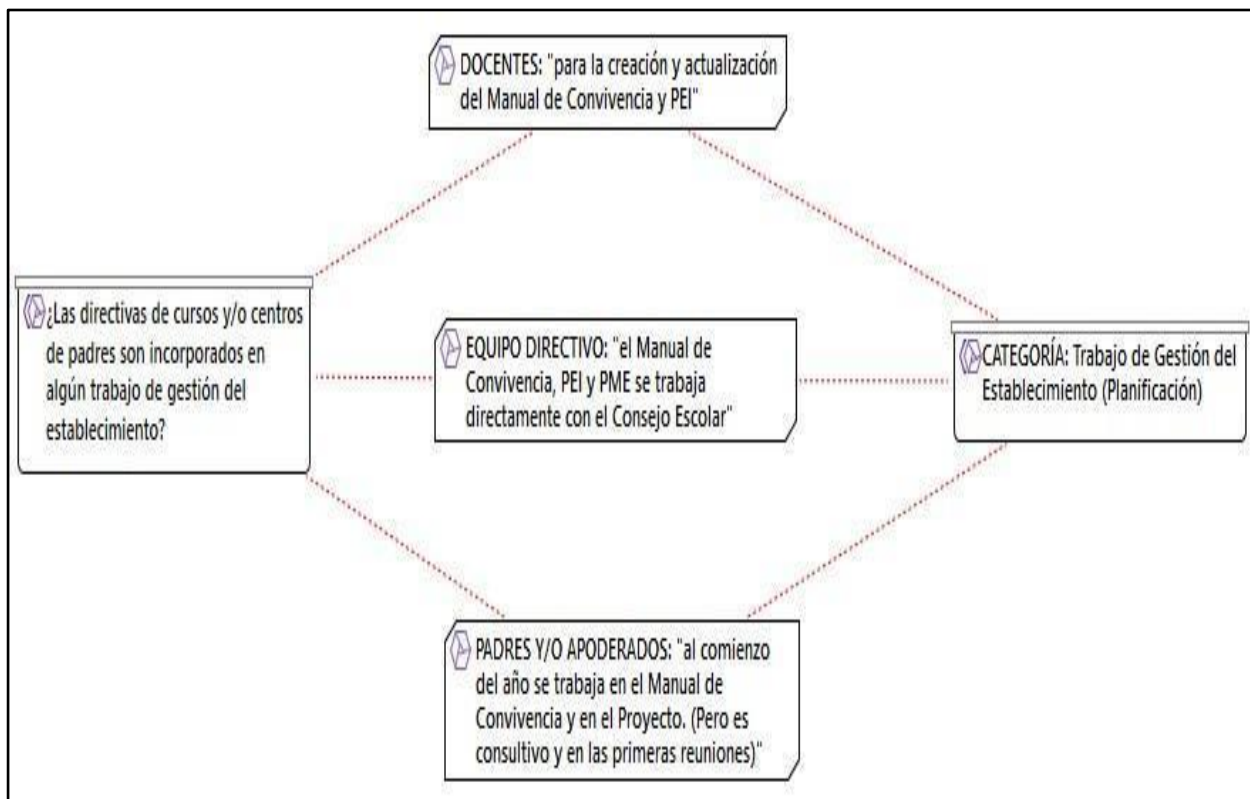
DOCENTES: "para la creación y actualización del Manual de Convivencia y PEI"

¿Las directivas de cursos y/o centros de padres son incorporados en algún trabajo de gestión del establecimiento?

EQUIPO DIRECTIVO: "el Manual de Convivencia, PEI y PME se trabaja directamente con el Consejo Escolar"

CATEGORÍA: Trabajo de Gestión del Establecimiento (Planificación)

PADRES Y/O APODERADOS: "al comienzo del año se trabaja en el Manual de Convivencia y en el Proyecto. (Pero es consultivo y en las primeras reuniones)"